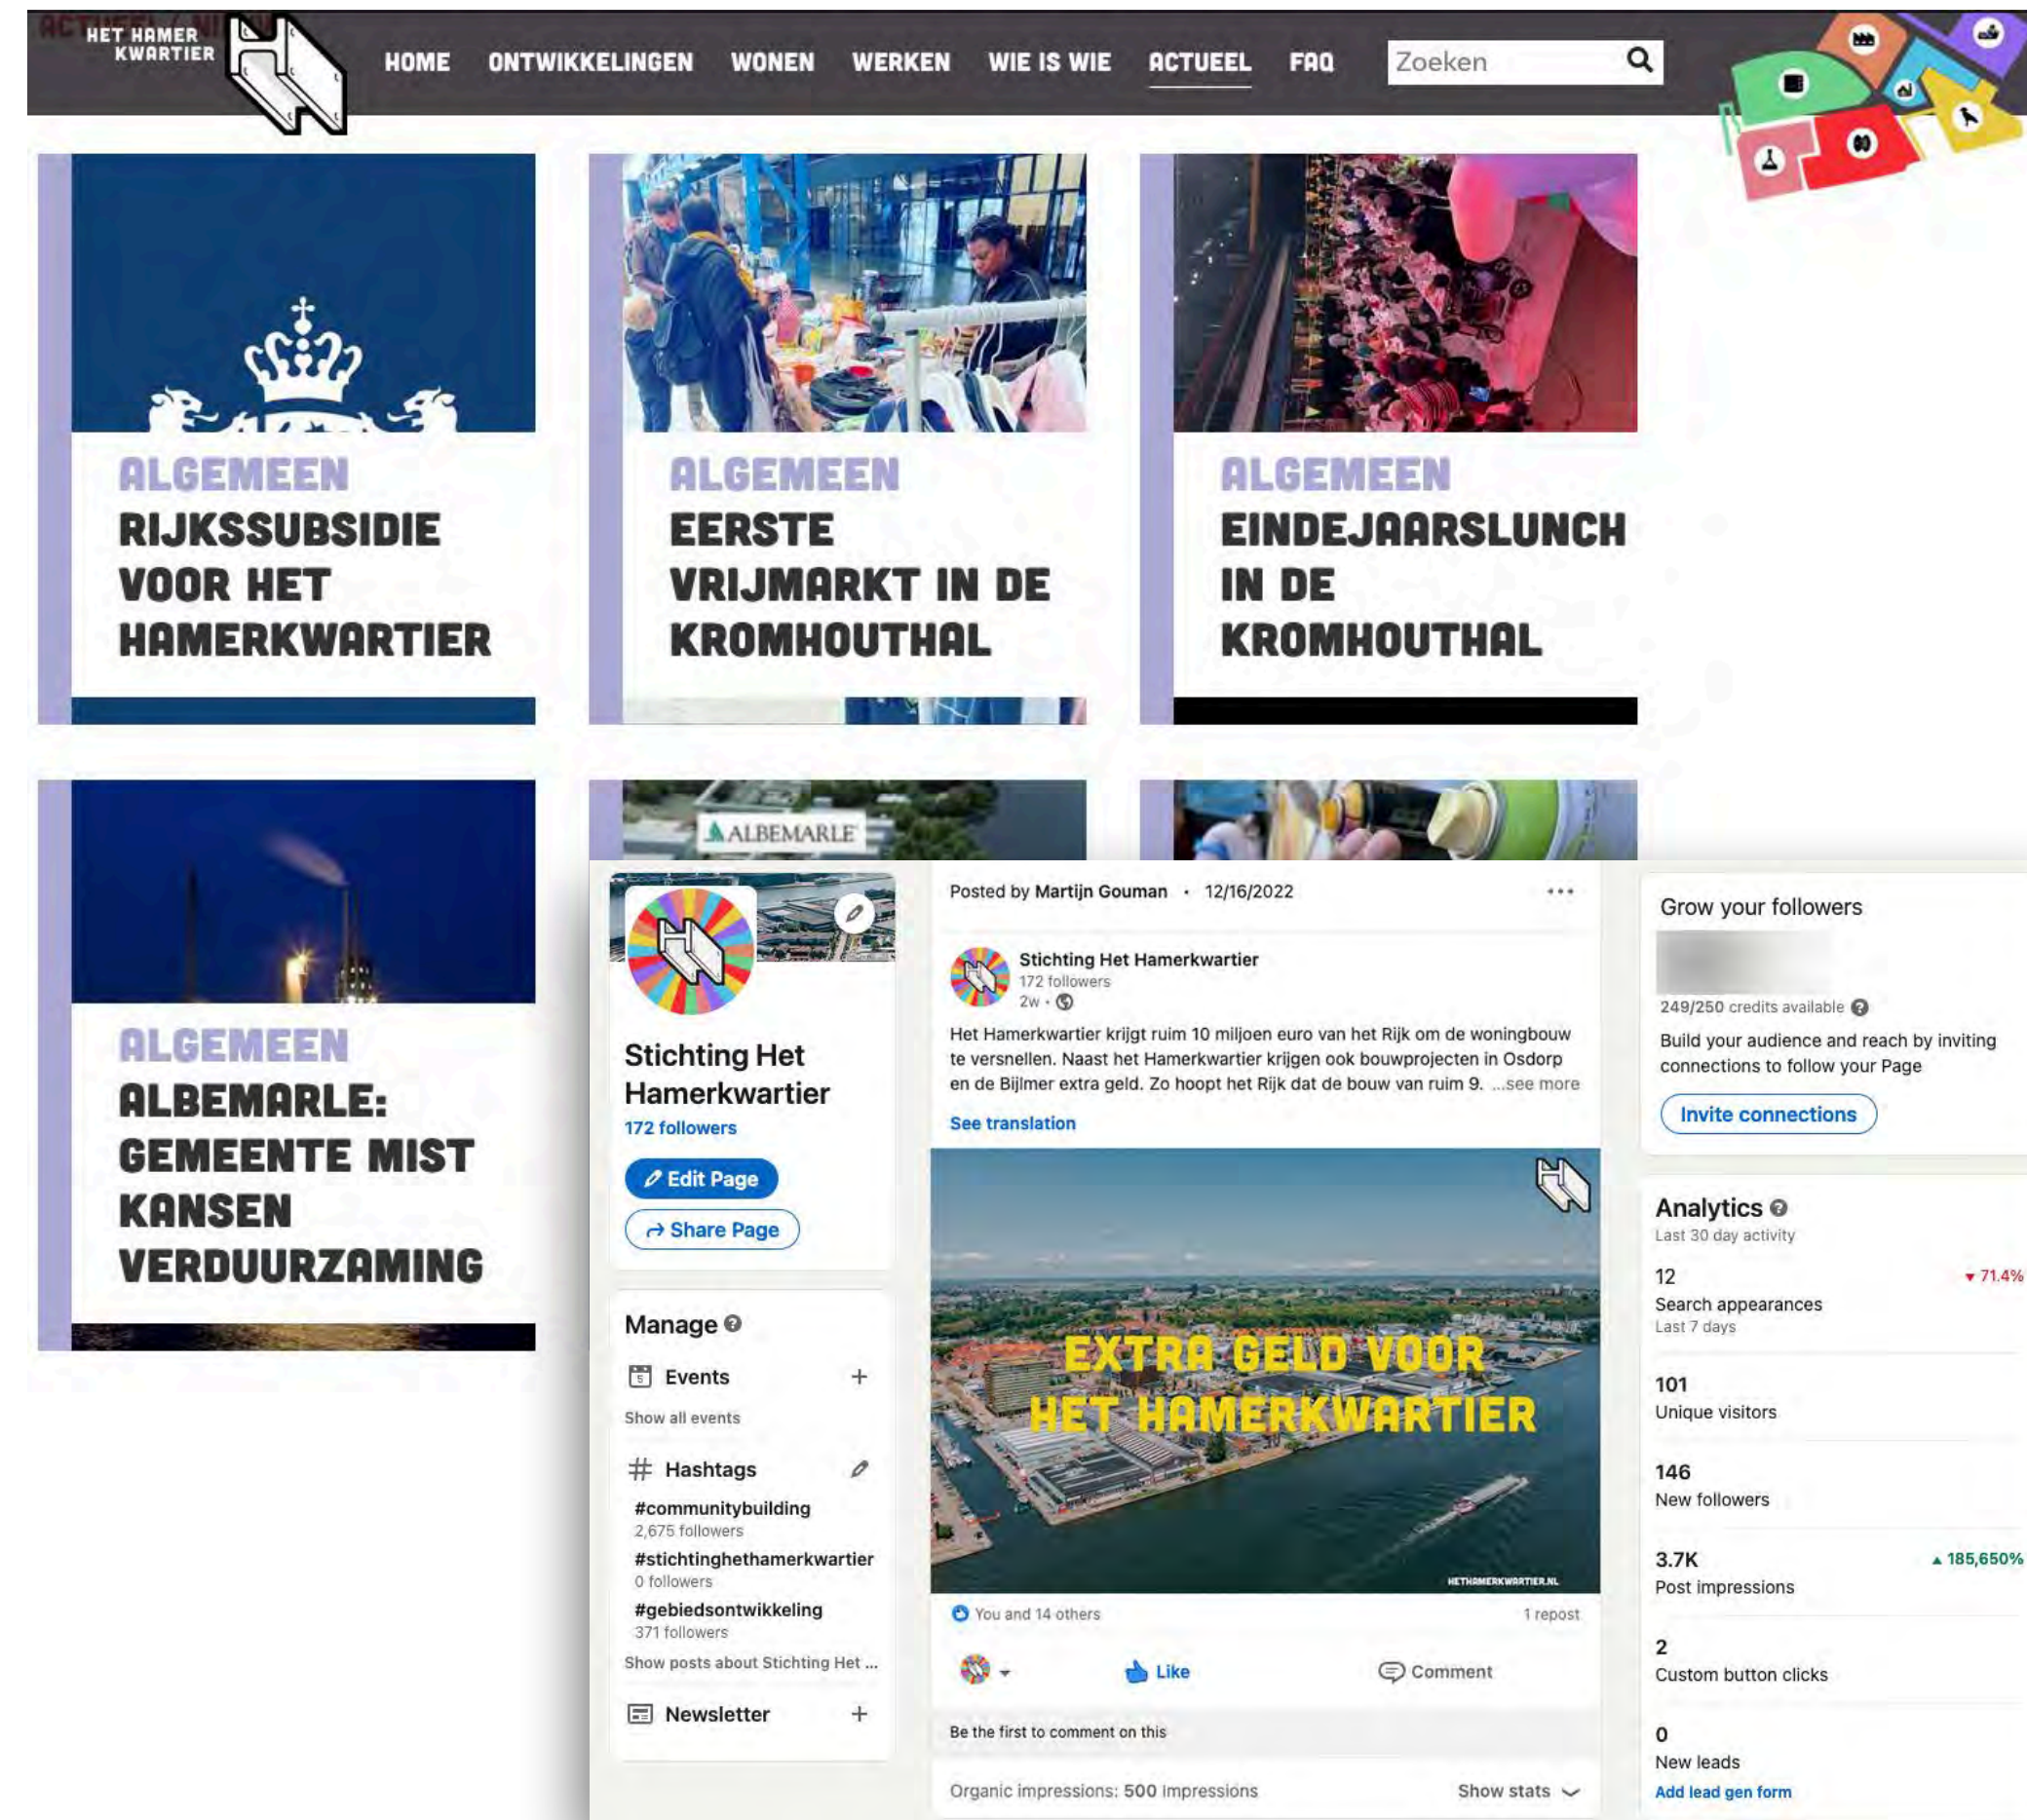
HET HAMER KWARTIER

HOME ONTWIKKELINGEN WONEN WERKEN WIE IS WIE ACTUEEL FAQ

Zoeken

ALGEMEEN
RIJKSSUBSIDIE VOOR HET HAMERKWARTIER

ALGEMEEN
EERSTE VRIJMARKT IN DE KROMHOUTHAL

ALGEMEEN
EINDEJAARSLUNCH IN DE KROMHOUTHAL

ALGEMEEN
ALBEMARLE: GEMEENTE MIST KANSEN VERDUURZAMING

ALBEMARLE

Stichting Het Hamerkwartier
172 followers
Edit Page
Share Page

Manage
Events
Show all events
Hashtags
#communitybuilding
2,675 followers
#stichtinghethamerkwartier
0 followers
#gebiedsontwikkeling
371 followers
Show posts about Stichting Het ...
Newsletter

Posted by Martijn Gouman • 12/16/2022

Stichting Het Hamerkwartier
172 followers
2w •

Het Hamerkwartier krijgt ruim 10 miljoen euro van het Rijk om de woningbouw te versnellen. Naast het Hamerkwartier krijgen ook bouwprojecten in Osdorp en de Bijlmer extra geld. Zo hoopt het Rijk dat de bouw van ruim 9. ...see more

See translation

EXTRA GELD VOOR HET HAMERKWARTIER
HETHAMERKWARTIER.NL

You and 14 others
1 repost
Like
Comment
Be the first to comment on this
Organic impressions: 500 impressions
Show stats

Grow your followers
249/250 credits available
Build your audience and reach by inviting connections to follow your Page
Invite connections

Analytics
Last 30 day activity
12
Search appearances
Last 7 days
▼ 71.4%
101
Unique visitors
146
New followers
3.7K
Post impressions
▲ 185,650%
2
Custom button clicks
0
New leads
Add lead gen form